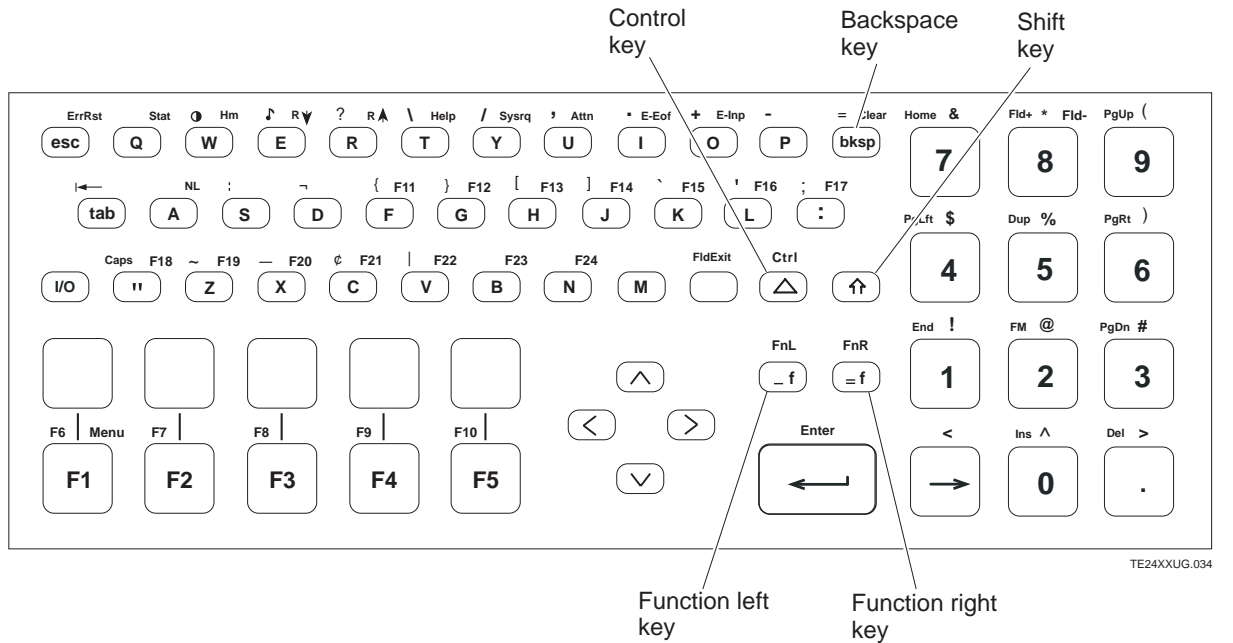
Control key

Backspace key

Shift key

ErrRst esc
Stat Q
◑ Hm W
♪ R▼ E
? R▲ R
\ Help T
/ Sysrq Y
, Attn U
· E-Eof I
+ E-Inp O
- P
= Clear bksp

Home & 7
Fld+ * Fld- 8
PgUp ( 9

tab
NL A
: S
¬ D
{ F11 F
} F12 G
[ F13 H
] F14 J
` F15 K
' F16 L
; F17 :

PgLft $ 4
Dup % 5
PgRt ) 6

I/O
Caps "
F18 ~ Z
F19 — X
F20 ¢ C
F21 | V
F22 B
F23 N
F24 M
FldExit
Ctrl △
⇧

End ! 1
FM @ 2
PgDn # 3

F6 Menu F1
F7 F2
F8 F3
F9 F4
F10 F5

FnL _ f
FnR = f

Enter

< →
Ins ^ 0
Del > .

TE24XXUG.034

Function left key

Function right key